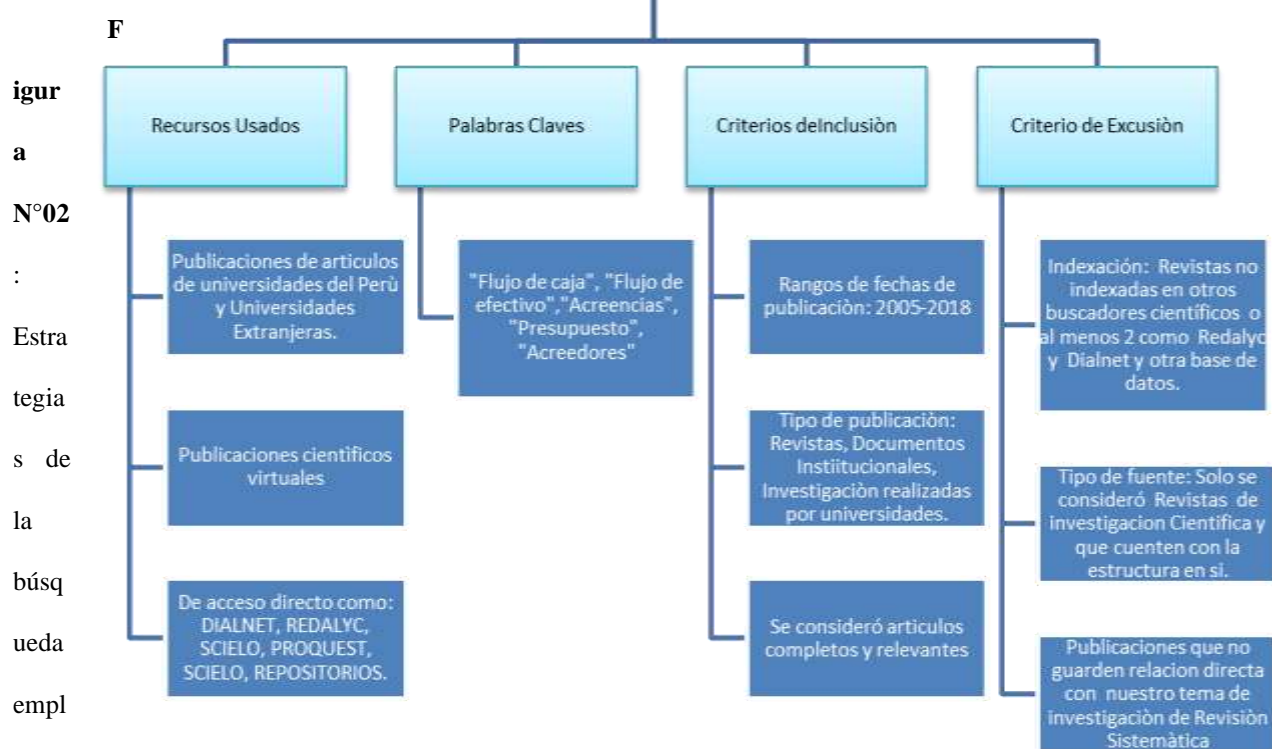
Figura N°02: Estrategias de la búsqueda empl

Recursos Usados

Palabras Claves

Criterios deInclusiòn

Criterio de Excusiòn

Publicaciones de articulos de universidades del Perù y Universidades Extranjeras.

Publicaciones cientificos virtuales

De acceso directo como: DIALNET, REDALYC, SCIELO, PROQUEST, SCIELO, REPOSITORIOS.

"Flujo de caja", "Flujo de efectivo","Acreencias", "Presupuesto", "Acreedores"

Rangos de fechas de publicaciòn: 2005-2018

Tipo de publicaciòn: Revistas, Documentos Instiitucionales, Investigaciòn realizadas por universidades.

Se consideró articulos completos y relevantes

Indexación: Revistas no indexadas en otros buscadores científicos o al menos 2 como Redalyc y Dialnet y otra base de datos.

Tipo de fuente: Solo se consideró Revistas de investigacion Cientifica y que cuenten con la estructura en si.

Publicaciones que no guarden relacion directa con nuestro tema de investigaciòn de Revisiòn Sistemàtica